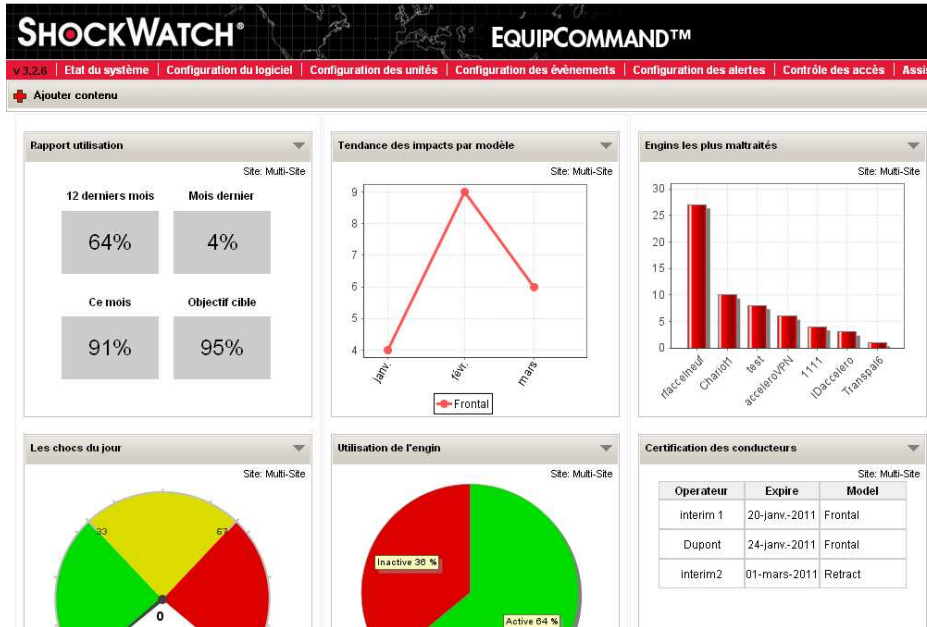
SHOCKWATCH® EQUIPCOMMAND™

v 3.2.6 | Etat du système | Configuration du logiciel | Configuration des unités | Configuration des évènements | Configuration des alertes | Contrôle des accès | Assi

Ajouter contenu

Rapport utilisation

Site: Multi-Site

12 derniers mois
64%

Mois dernier
4%

Ce mois
91%

Objectif cible
95%

Tendance des impacts par modèle

Site: Multi-Site

9
8
7
6
5
4

janv.
févr.
mars

Frontal

Engins les plus maltraités

Site: Multi-Site

30
25
20
15
10
5
0

rfaccelneuf
Chariot1
test
acceleroVPN
1111
IDaccelero
Transpal6

Les chocs du jour

Site: Multi-Site

33
67
0

Utilisation de l'engin

Site: Multi-Site

Inactive 36 %
Active 64 %

Certification des conducteurs

Site: Multi-Site

| Operateur | Expire | Model |
|---|---|---|
| interim 1 | 20-janv.-2011 | Frontal |
| Dupont | 24-janv.-2011 | Frontal |
| interim2 | 01-mars-2011 | Retract |